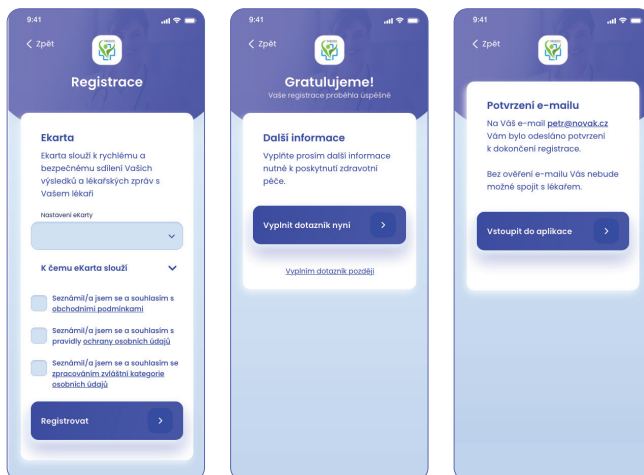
9:41

Zpět

Registrace

Ekarta

Ekarta slouží k rychlému a bezpečnému sdílení Vašich výsledků a lékařských zpráv s Vaším lékaři

Nastavení eKarty

K čemu eKarta slouží

Seznámil/a jsem se a souhlasím s obchodními podmínkami

Seznámil/a jsem se a souhlasím s pravidly ochrany osobních údajů

Seznámil/a jsem se a souhlasím se zpracováním zvláštní kategorie osobních údajů

Registrovat

9:41

Zpět

Gratulujeme!

Vaše registrace proběhla úspěšně

Další informace

Vyplňte prosím další informace nutné k poskytnutí zdravotní péče.

Vyplnit dotazník nyní

Vyplním dotazník později

9:41

Zpět

Potvrzení e-mailu

Na Váš e-mail petr@novak.cz Vám bylo odesláno potvrzení k dokončení registrace.

Bez ověření e-mailu Vás nebude možné spojit s lékařem.

Vstoupit do aplikace